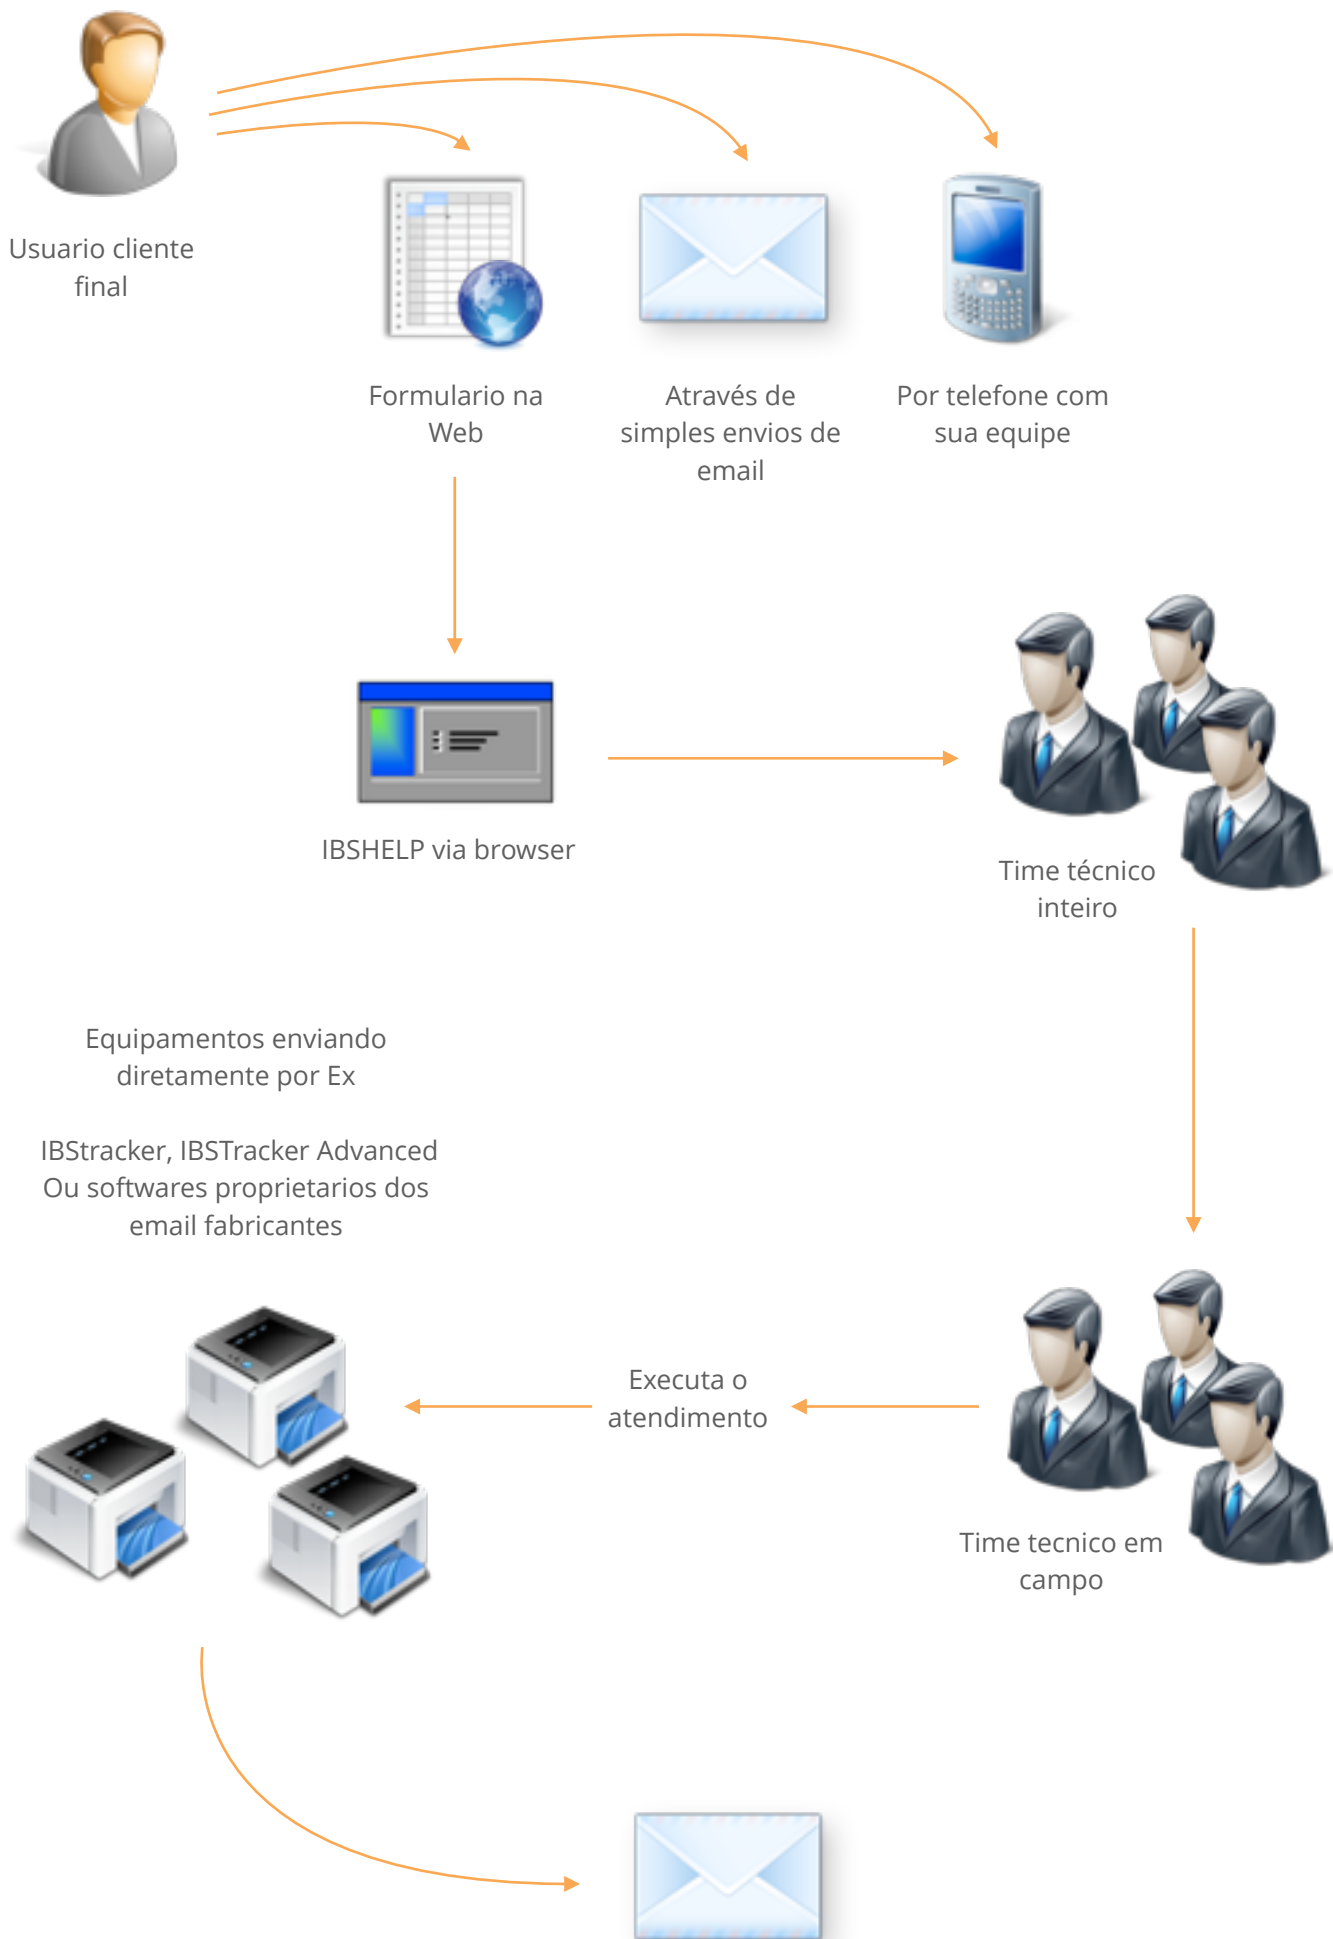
Usuario cliente final

Formulario na Web

Através de simples envios de email

Por telefone com sua equipe

IBSHELP via browser

Time técnico inteiro

Equipamentos enviando diretamente por Ex

IBStracker, IBSTracker Advanced Ou softwares proprietarios dos email fabricantes

Executa o atendimento

Time tecnico em campo